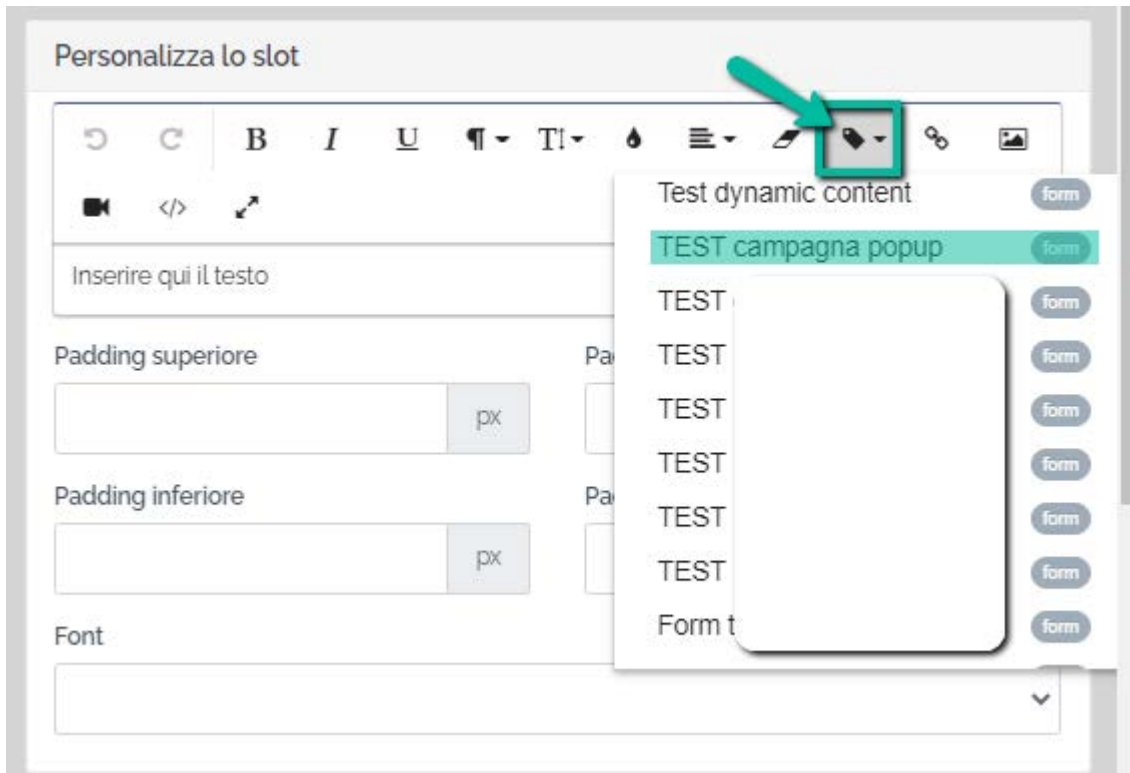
Personalizza lo slot

B I U ¶ T

</>

Inserire qui il testo

Padding superiore

px

Pa

Padding inferiore

px

Pa

Font

Test dynamic content form

TEST campagna popup form

TEST form

TEST form

TEST form

TEST form

TEST form

TEST form

Form t form